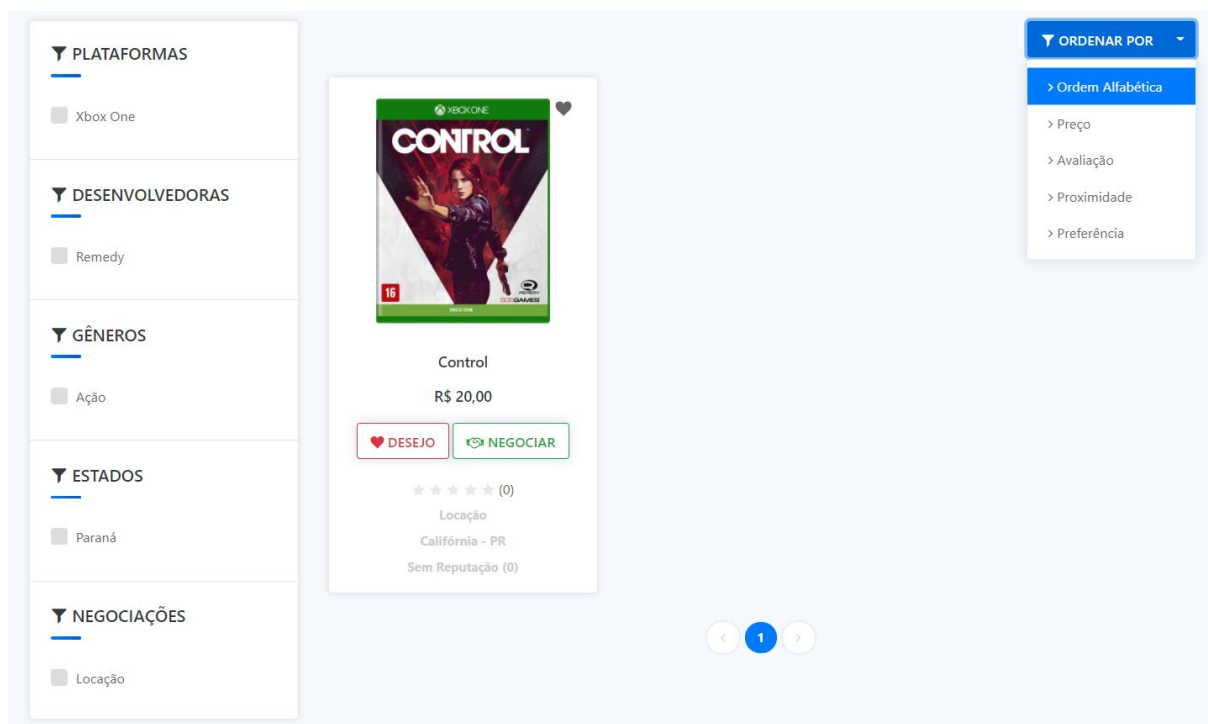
PLATAFORMAS

Xbox One

DESENVOLVEDORAS

Remedy

GÊNEROS

Ação

ESTADOS

Paraná

NEGOCIAÇÕES

Locação

XBOX ONE
CONTROL
16
505 GAMES
XBOX ONE

Control

R$ 20,00

DESEJO
NEGOCIAR

(0)
Locação
Califórnia - PR
Sem Reputação (0)

‹ 1 ›

ORDENAR POR

> Ordem Alfabética
> Preço
> Avaliação
> Proximidade
> Preferência